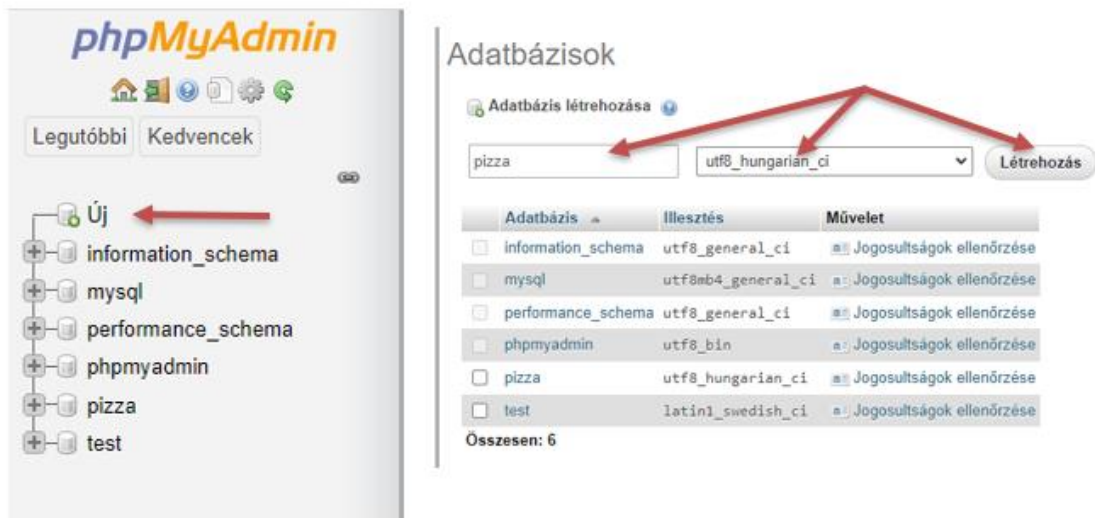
phpMyAdmin

Legutóbbi Kedvencek

Új
information_schema
mysql
performance_schema
phpmyadmin
pizza
test

Adatbázisok

Adatbázis létrehozása

pizza
utf8_hungarian_ci
Létrehozás

| | Adatbázis | Illesztés | Művelet |
|---|---|---|---|
| | information_schema | utf8_general_ci | Jogosultságok ellenőrzése |
| | mysql | utf8mb4_general_ci | Jogosultságok ellenőrzése |
| | performance_schema | utf8_general_ci | Jogosultságok ellenőrzése |
| | phpmyadmin | utf8_bin | Jogosultságok ellenőrzése |
| | pizza | utf8_hungarian_ci | Jogosultságok ellenőrzése |
| | test | latin1_swedish_ci | Jogosultságok ellenőrzése |

Összesen: 6